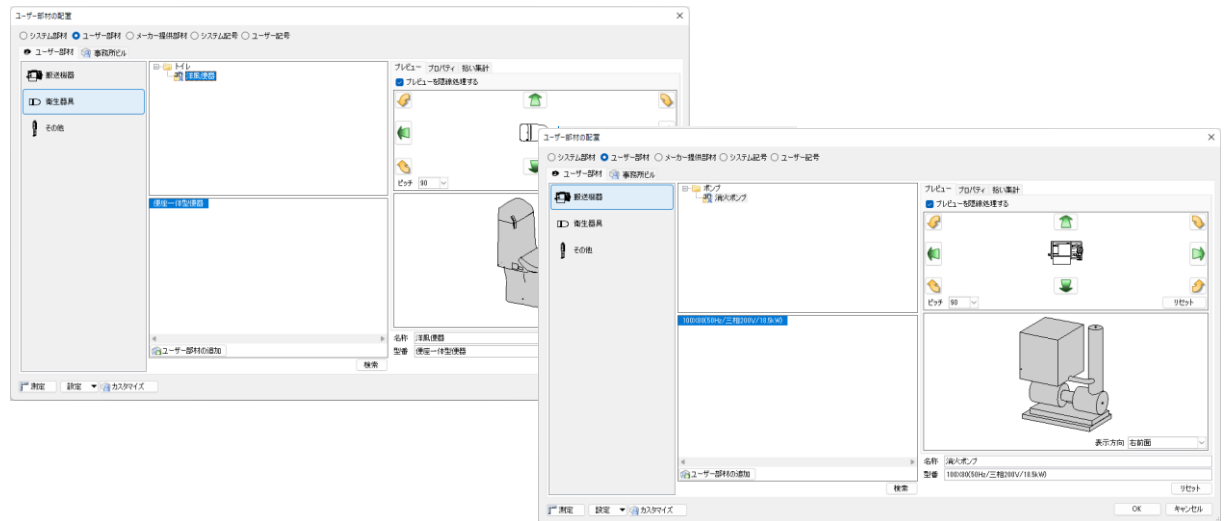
ユーザー部材の配置
○ システム部材 ● ユーザー部材 ○ メーカー提供部材 ○ システム記号 ○ ユーザー記号
ユーザー部材 事務所ビル
搬送機器
衛生器具
その他
トイレ
洋風便器
便座一体型便器
ユーザー部材の追加
検索
プレビュー プロパティ 拾い集計
プレビューを隠線処理する
ピッチ 90
名称 洋風便器
型番 便座一体型便器
測定 設定 カスタマイズ

ユーザー部材の配置
○ システム部材 ● ユーザー部材 ○ メーカー提供部材 ○ システム記号 ○ ユーザー記号
ユーザー部材 事務所ビル
搬送機器
衛生器具
その他
ポンプ
消火ポンプ
100X80(50Hz/三相200V/18.5kW)
ユーザー部材の追加
検索
プレビュー プロパティ 拾い集計
プレビューを隠線処理する
ピッチ 90
リセット
表示方向 右前面
名称 消火ポンプ
型番 100X80(50Hz/三相200V/18.5kW)
リセット
測定 設定 カスタマイズ
OK キャンセル